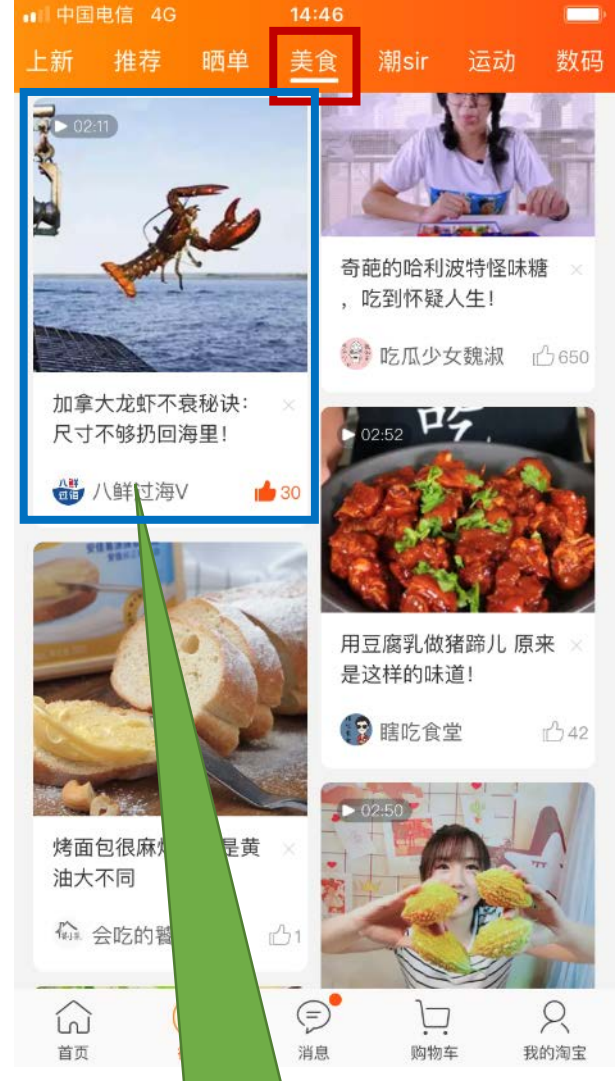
中国电信 4G 14:46

上新 推荐 晒单 美食 潮sir 运动 数码

02:11

加拿大龙虾不衰秘诀：尺寸不够扔回海里！

八鲜过海V 30

奇葩的哈利波特怪味糖，吃到怀疑人生！

吃瓜少女魏淑 650

02:52

用豆腐乳做猪蹄儿 原来是这样的味道！

瞎吃食堂 42

烤面包很麻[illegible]是黄油大不同

会吃的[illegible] 1

02:50

首页 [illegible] 消息 购物车 我的淘宝